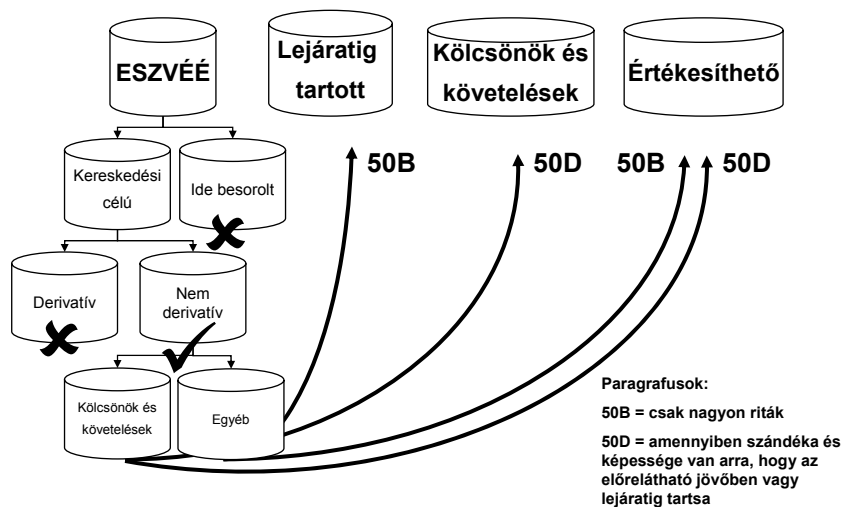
ESZVÉÉ

Lejáratig tartott

Kölcsönök és követelések

Értékesíthető

Kereskedési célú

Ide besorolt

50B

50D

50B

50D

Derivatív

Nem derivatív

Kölcsönök és követelések

Egyéb

Paragrafusok:

50B = csak nagyon riták

50D = amennyiben szándéka és képessége van arra, hogy az előrelátható jövőben vagy lejáratig tartsa